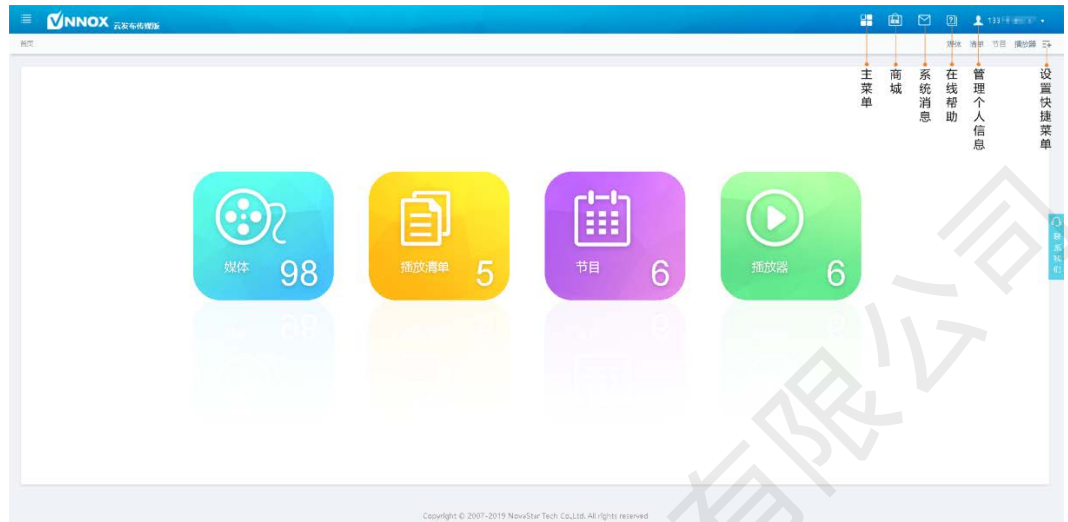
VNNOX 云发布传媒版

133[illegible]

首页

媒体 清单 节目 播放器

主菜单

商城

系统消息

在线帮助

管理个人信息

设置快捷菜单

媒体 98

播放清单 5

节目 6

播放器 6

联系我们

有限公司

Copyright © 2007-2019 NovaStar Tech Co.,Ltd. All rights reserved